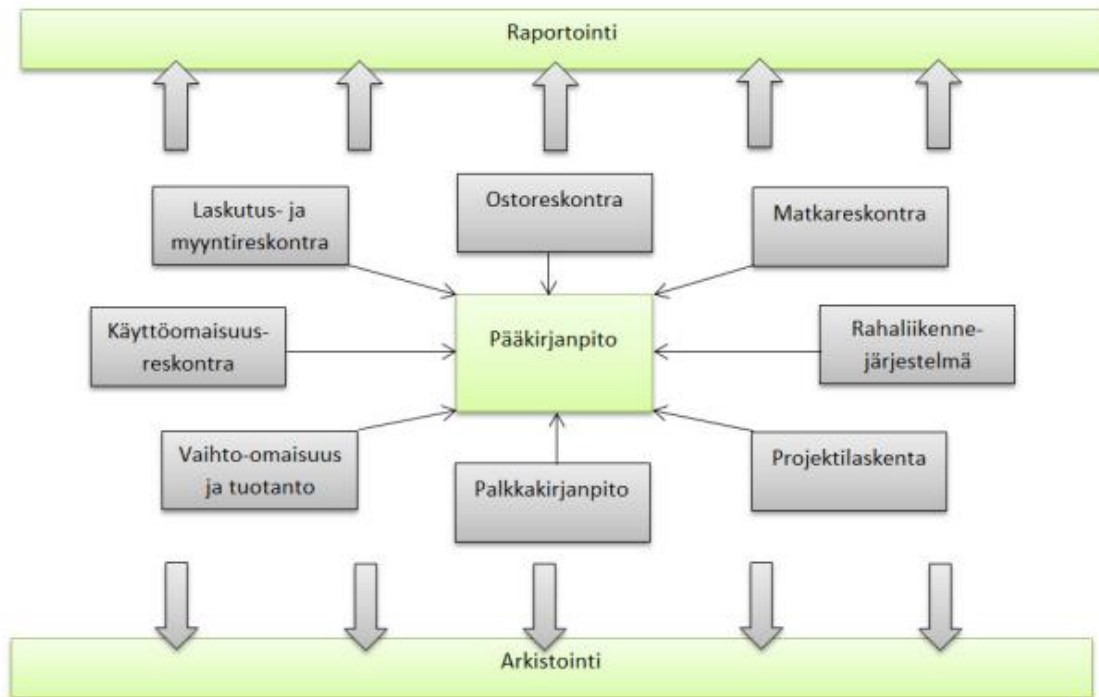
Raportointi

Laskutus- ja myyntireskontra

Ostoreskontra

Matkareskontra

Käyttöomaisuusreskontra

Pääkirjanpito

Rahaliikennejärjestelmä

Vaihto-omaisuus ja tuotanto

Palkkakirjanpito

Projektilaskenta

Arkistointi